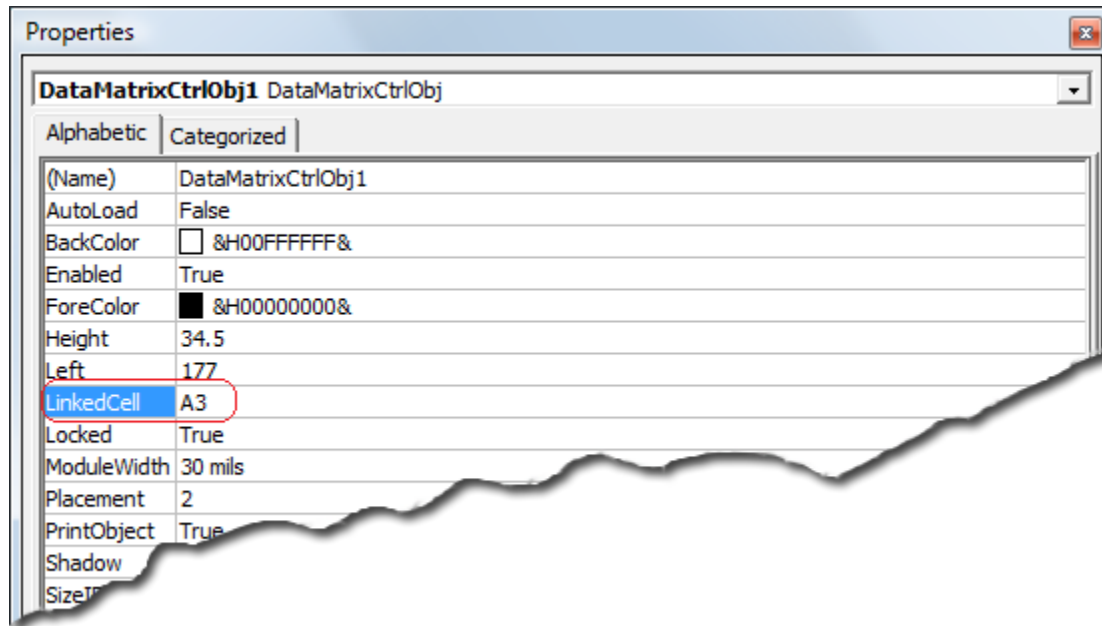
Properties

DataMatrixCtrlObj1 DataMatrixCtrlObj

Alphabetic | Categorized

| | |
|---|---|
| (Name) | DataMatrixCtrlObj1 |
| AutoLoad | False |
| BackColor | &H00FFFFFF& |
| Enabled | True |
| ForeColor | &H00000000& |
| Height | 34.5 |
| Left | 177 |
| LinkedCell | A3 |
| Locked | True |
| ModuleWidth | 30 mils |
| Placement | 2 |
| PrintObject | True |
| Shadow | |
| Size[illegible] | |